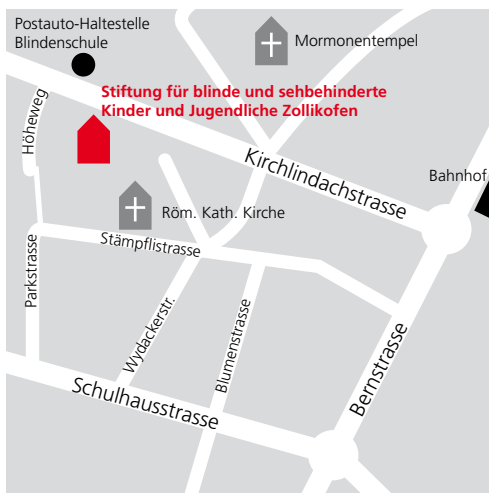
Postauto-Haltestelle Blindenschule

Mormonentempel

Stiftung für blinde und sehbehinderte Kinder und Jugendliche Zollikofen

Höheweg

Kirchlindachstrasse

Bahnhof

Röm. Kath. Kirche

Stämpflistrasse

Parkstrasse

Wydackerstr.

Blumenstrasse

Bernstrasse

Schulhausstrasse